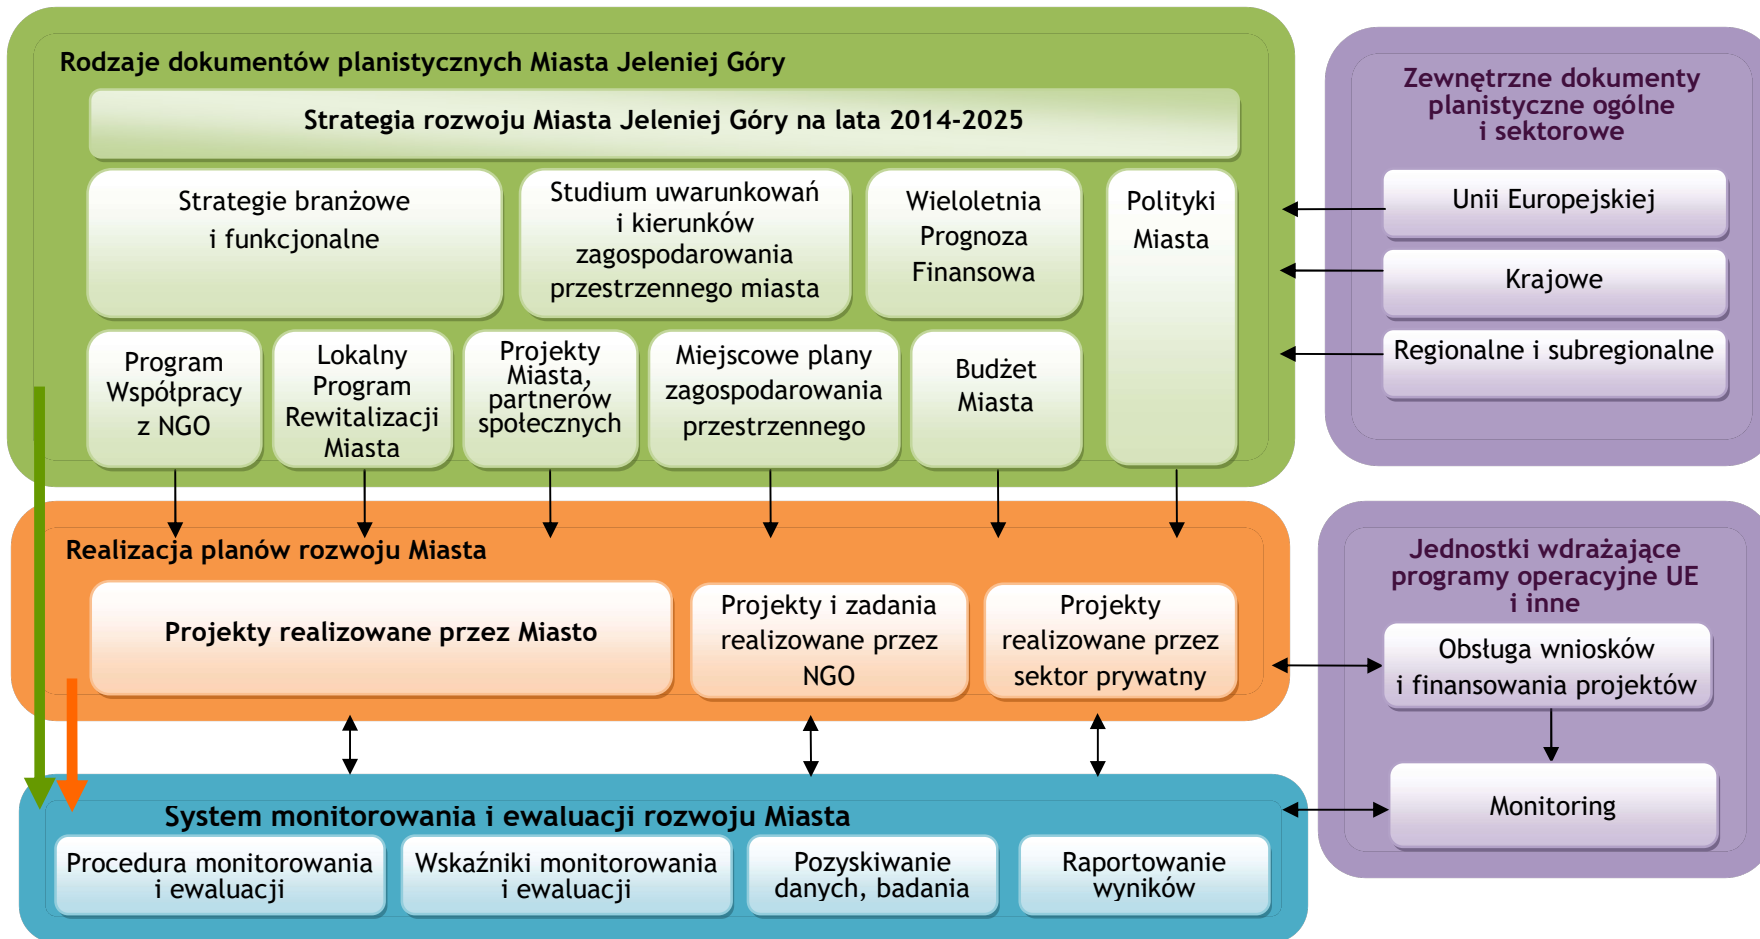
Rodzaje dokumentów planistycznych Miasta Jeleniej Góry

Strategia rozwoju Miasta Jeleniej Góry na lata 2014-2025

Strategie branżowe i funkcjonalne

Studium uwarunkowań i kierunków zagospodarowania przestrzennego miasta

Wieloletnia Prognoza Finansowa

Polityki Miasta

Program Współpracy z NGO

Lokalny Program Rewitalizacji Miasta

Projekty Miasta, partnerów społecznych

Miejscowe plany zagospodarowania przestrzennego

Budżet Miasta

Zewnętrzne dokumenty planistyczne ogólne i sektorowe

Unii Europejskiej

Krajowe

Regionalne i subregionalne

Realizacja planów rozwoju Miasta

Projekty realizowane przez Miasto

Projekty i zadania realizowane przez NGO

Projekty realizowane przez sektor prywatny

Jednostki wdrażające programy operacyjne UE i inne

Obsługa wniosków i finansowania projektów

Monitoring

System monitorowania i ewaluacji rozwoju Miasta

Procedura monitorowania i ewaluacji

Wskaźniki monitorowania i ewaluacji

Pozyskiwanie danych, badania

Raportowanie wyników